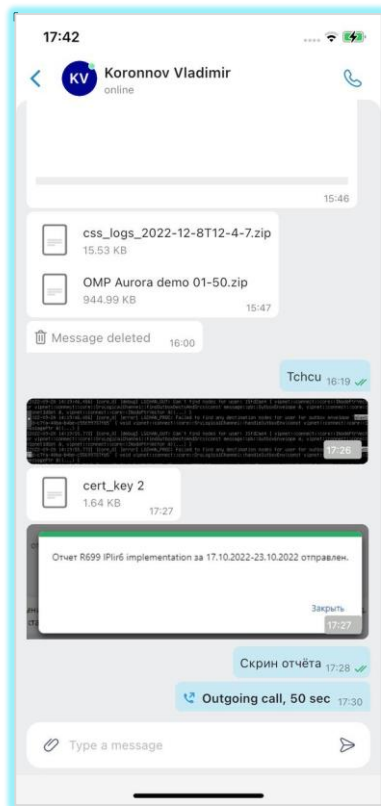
17:42

KV Koronnov Vladimir
online

15:46

css_logs_2022-12-8T12-4-7.zip
15.53 KB

OMP Aurora demo 01-50.zip
944.99 KB
15:47

Message deleted 16:00

Tchcu 16:19

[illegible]
17:26

cert_key 2
1.64 KB
17:27

Отчет R699 IPlir6 implementation за 17.10.2022-23.10.2022 отправлен.

Закрыть
17:27

Скрин отчёта 17:28

Outgoing call, 50 sec 17:30

Type a message